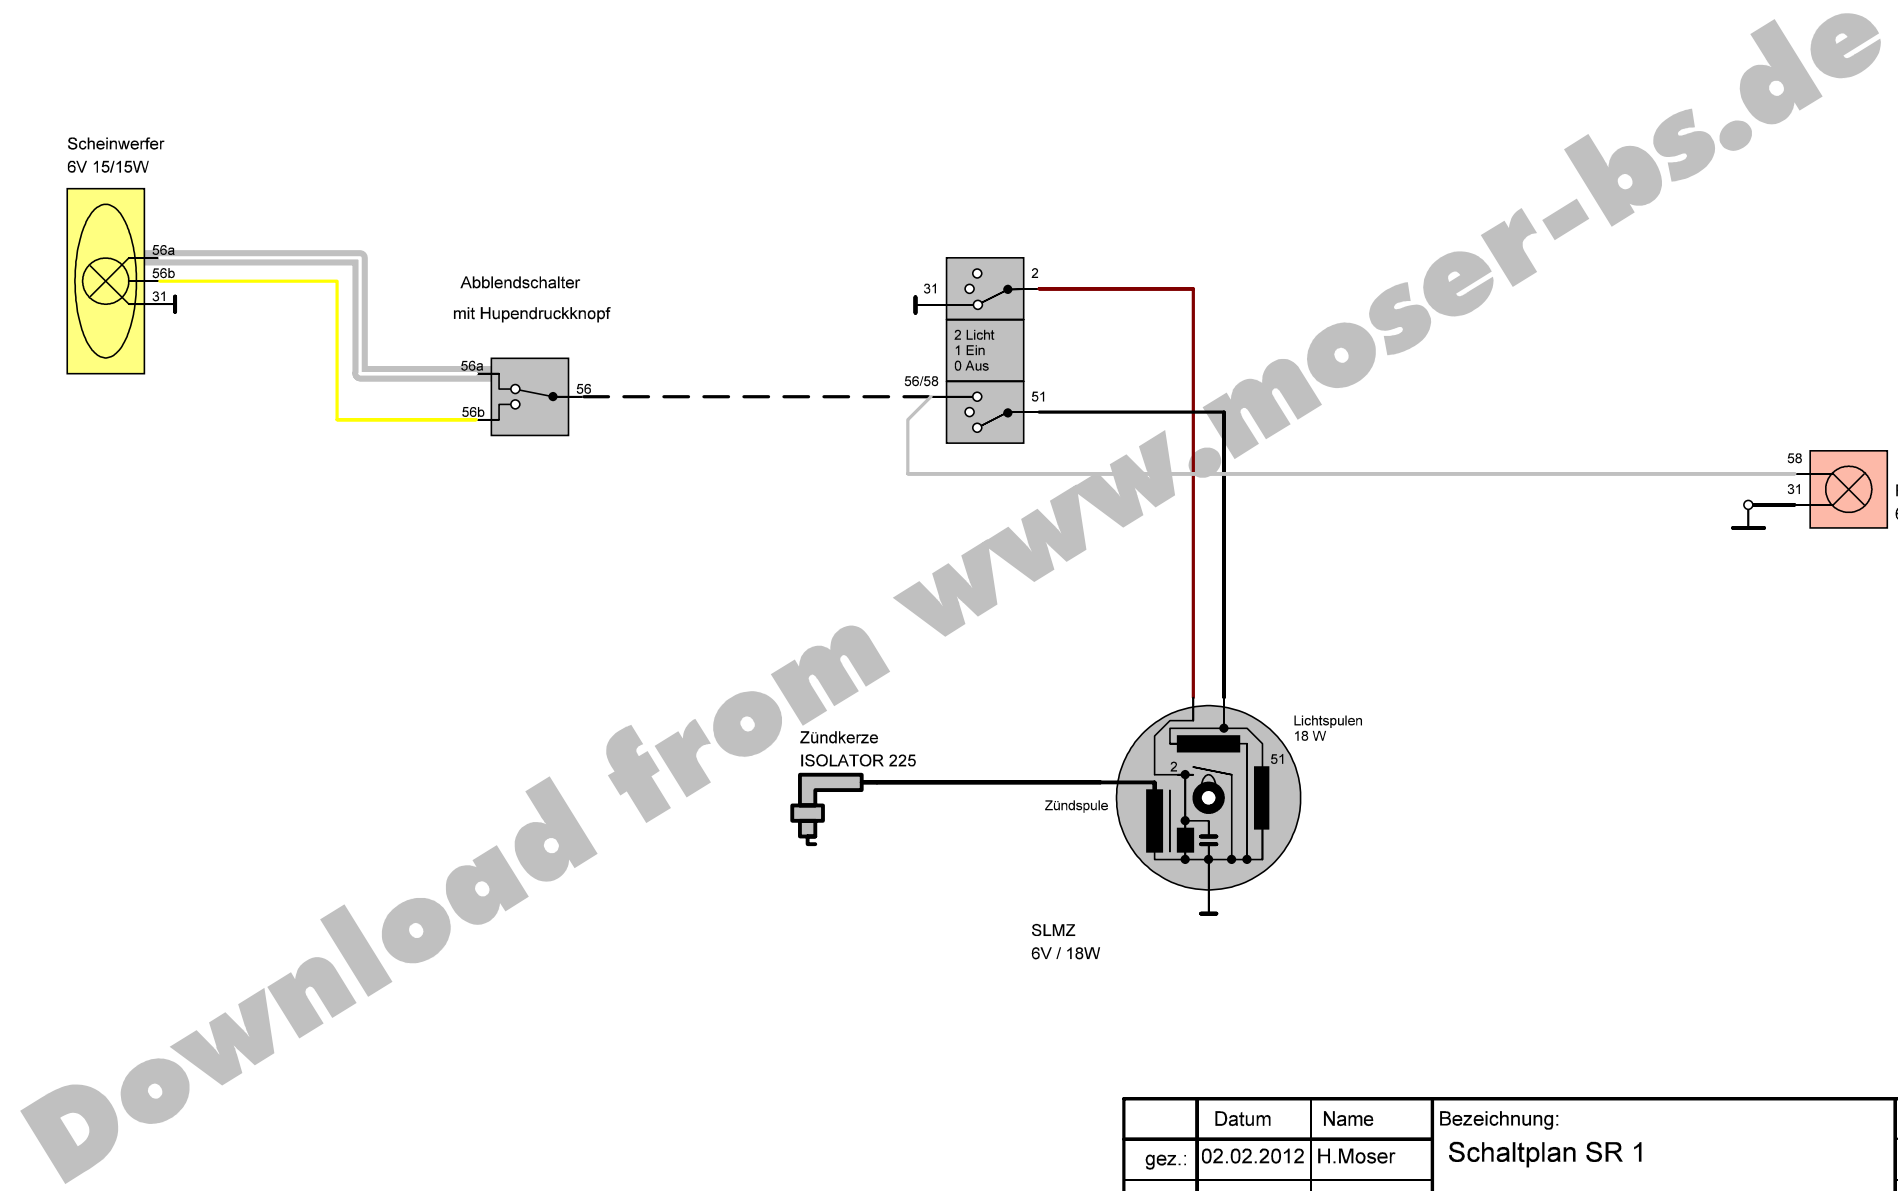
Download from www.moser-bs.de

Scheinwerfer
6V 15/15W

56a
56b
31

Abblendschalter
mit Hupendruckknopf

56a
56b
56

31
2
2 Licht
1 Ein
0 Aus
56/58
51

58
31

Lichtspulen
18 W

Zündkerze
ISOLATOR 225

2
51
Zündspule

SLMZ
6V / 18W

| | Datum | Name | Bezeichnung: |
|---|---|---|---|
| gez.: | 02.02.2012 | H.Moser | Schaltplan SR 1 |